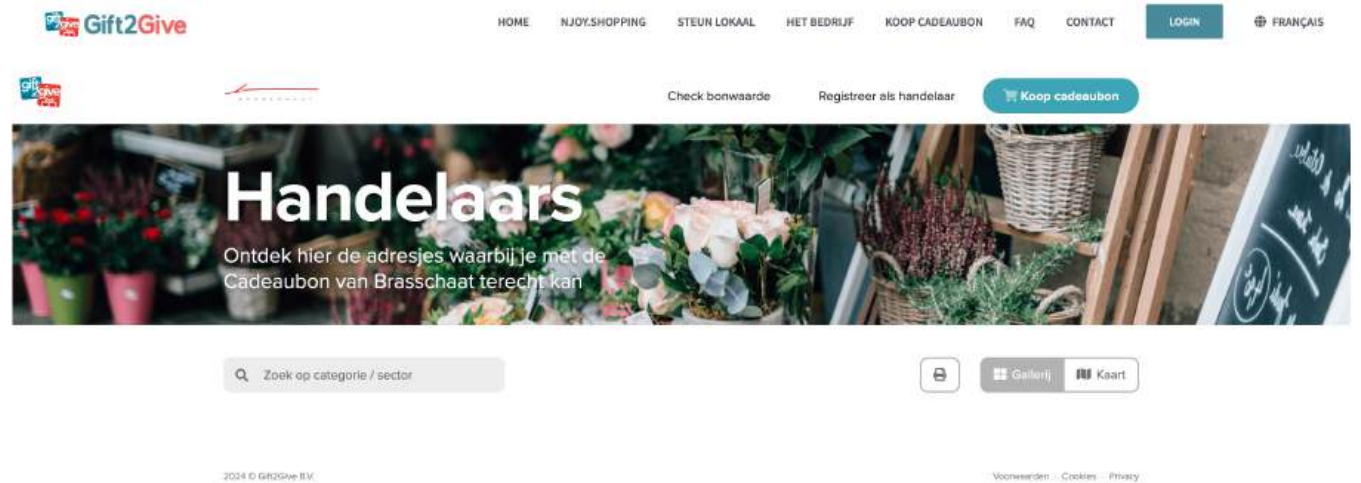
Gift2Give

HOME NJOY.SHOPPING STEUN LOKAAL HET BEDRIJF KOOP CADEAUBON FAQ CONTACT LOGIN FRANÇAIS

Check bonwaarde Registreer als handelaar Koop cadeaubon

Handelaars

Ontdek hier de adresjes waarbij je met de Cadeaubon van Brasschaat terecht kan

Zoek op categorie / sector

Gallerij Kaart

2024 © Gift2Give B.V.

Voorwaarden Cookies Privacy